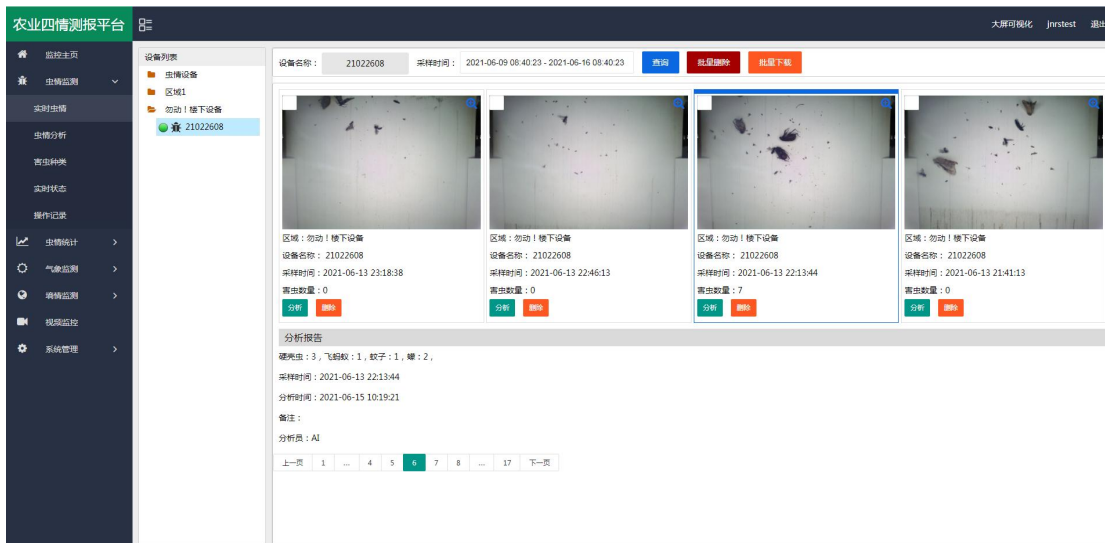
农业四情测报平台

大屏可视化 jnrstest 退出

监控主页
虫情监测
实时虫情
虫情分析
害虫种类
实时状态
操作记录
虫情统计
气象监测
墒情监测
视频监控
系统管理

设备列表
虫情设备
区域1
勿动！楼下设备
21022608

设备名称： 21022608 采样时间： 2021-06-09 08:40:23 - 2021-06-16 08:40:23 查询 批量删除 批量下载

区域：勿动！楼下设备
设备名称： 21022608
采样时间：2021-06-13 23:18:38
害虫数量：0
分析 删除

区域：勿动！楼下设备
设备名称： 21022608
采样时间：2021-06-13 22:46:13
害虫数量：0
分析 删除

区域：勿动！楼下设备
设备名称： 21022608
采样时间：2021-06-13 22:13:44
害虫数量：7
分析 删除

区域：勿动！楼下设备
设备名称： 21022608
采样时间：2021-06-13 21:41:13
害虫数量：0
分析 删除

分析报告
硬壳虫：3，飞蚂蚁：1，蚊子：1，蛾：2，
采样时间：2021-06-13 22:13:44
分析时间：2021-06-15 10:19:21
备注：
分析员：AI

上一页 1 ... 4 5 6 7 8 ... 17 下一页